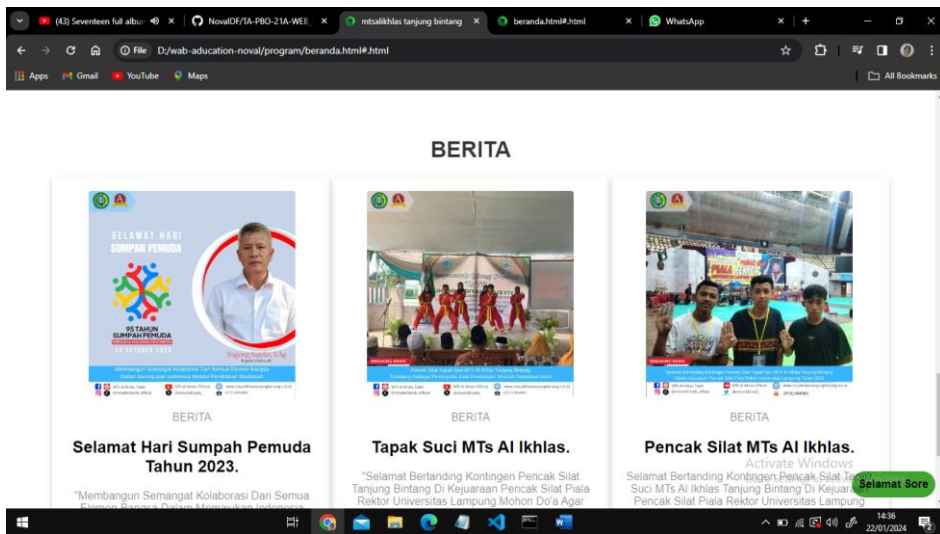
(43) Seventeen full albu ×
NovalDF/TA-PBO-21A-WEB ×
mtsalikhlas tanjung bintang ×
beranda.html#.html ×
WhatsApp ×
+

File D:/wab-aducation-noval/program/beranda.html#.html

Apps Gmail YouTube Maps
All Bookmarks

BERITA

SELAMAT HARI
SUMPAH PEMUDA
95 TAHUN
SUMPAH PEMUDA
28 OKTOBER 2023
Sugeng Santos, S.Ag

BERITA

Selamat Hari Sumpah Pemuda Tahun 2023.

"Membangun Semangat Kolaborasi Dari Semua Elemen Bangsa Dalam Mewujudkan Indonesia

BREAKING NEWS

BERITA

Tapak Suci MTs Al Ikhlas.

"Selamat Bertanding Kontingen Pencak Silat Tanjung Bintang Di Kejuaraan Pencak Silat Piala Rektor Universitas Lampung Mohon Do'a Agar

BREAKING NEWS

BERITA

Pencak Silat MTs Al Ikhlas.

Selamat Bertanding Kontingen Pencak Silat Tapak Suci MTs Al Ikhlas Tanjung Bintang Di Kejuaraan Pencak Silat Piala Rektor Universitas Lampung

Activate Windows

Selamat Sore

14:36
22/01/2024